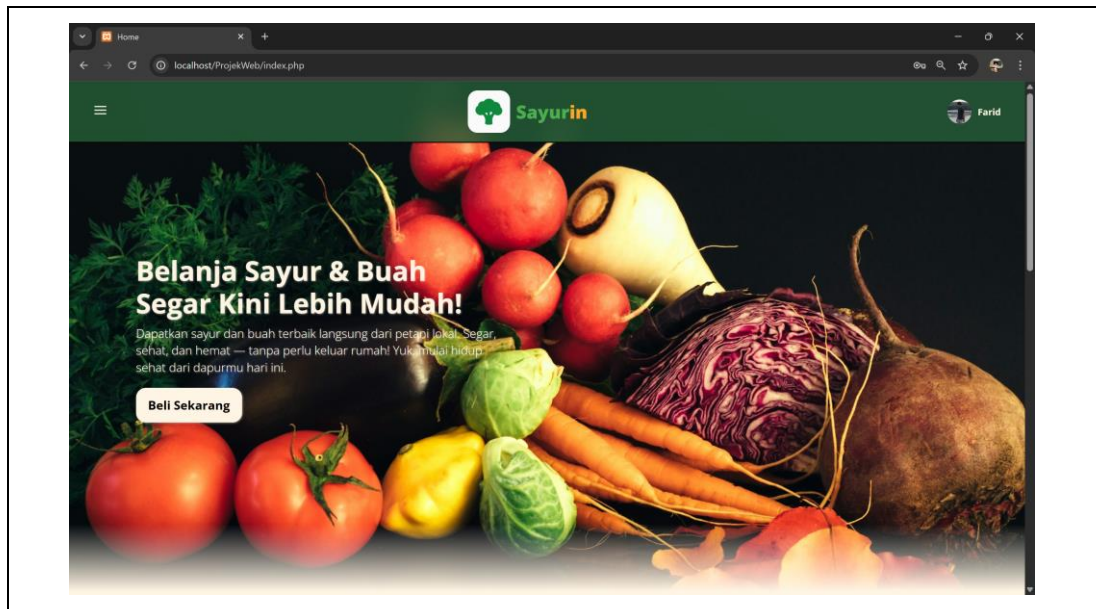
Home

localhost/ProjekWeb/index.php

Sayurin

Farid

Belanja Sayur & Buah Segar Kini Lebih Mudah!

Dapatkan sayur dan buah terbaik langsung dari petani lokal. Segar, sehat, dan hemat — tanpa perlu keluar rumah! Yuk, mulai hidup sehat dari dapurmu hari ini.

Beli Sekarang